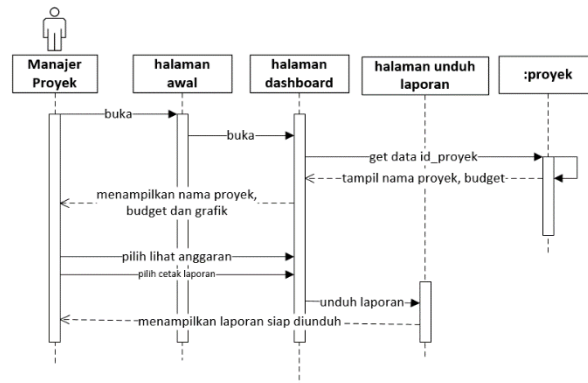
Manajer Proyek

halaman awal

halaman dashboard

halaman unduh laporan

:proyek

buka

buka

get data id_proyek

tampil nama proyek, budget

menampilkan nama proyek, budget dan grafik

pilih lihat anggaran

pilih cetak laporan

unduh laporan

menampilkan laporan siap diunduh